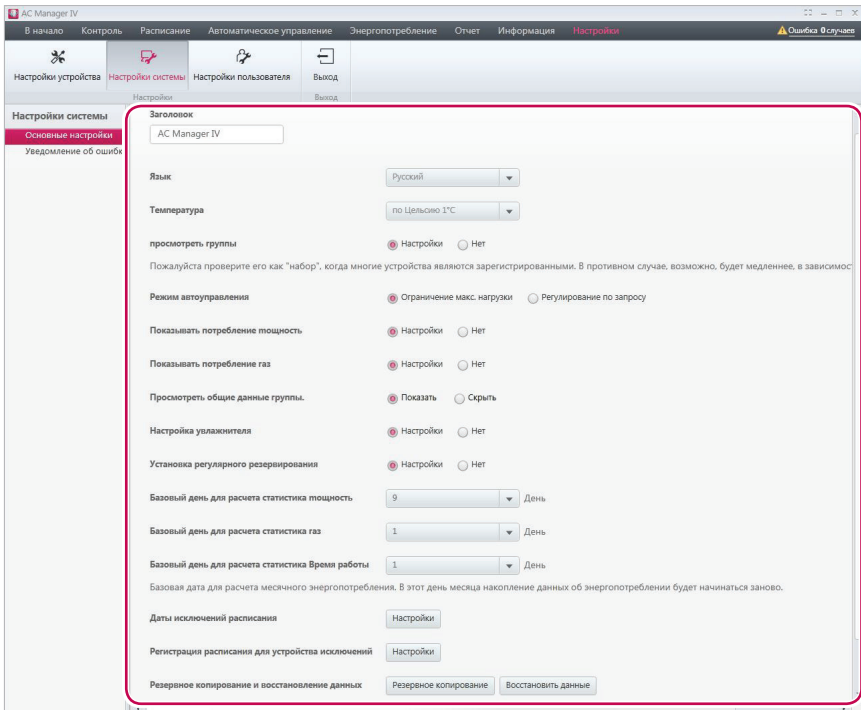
AC Manager IV

В начало Контроль Расписание Автоматическое управление Энергопотребление Отчет Информация Настройки

Ошибка 0 случаев

Настройки устройства Настройки системы Настройки пользователя Выход

Настройки Выход

Настройки системы

Основные настройки

Уведомление об ошибк

Заголовок

AC Manager IV

Язык Русский

Температура по Цельсию 1°C

просмотреть группы Настройки Нет

Пожалуйста проверите его как "набор", когда многие устройства являются зарегистрированными. В противном случае, возможно, будет медленнее, в зависимост

Режим автоуправления Ограничение макс. нагрузки Регулирование по запросу

Показывать потребление мощность Настройки Нет

Показывать потребление газ Настройки Нет

Просмотреть общие данные группы. Показать Скрыть

Настройка увлажнителя Настройки Нет

Установка регулярного резервирования Настройки Нет

Базовый день для расчета статистика мощность 9 День

Базовый день для расчета статистика газ 1 День

Базовый день для расчета статистика Время работы 1 День

Базовая дата для расчета месячного энергопотребления. В этот день месяца накопление данных об энергопотреблении будет начинаться заново.

Даты исключений расписания Настройки

Регистрация расписания для устройства исключений Настройки

Резервное копирование и восстановление данных Резервное копирование Восстановить данные